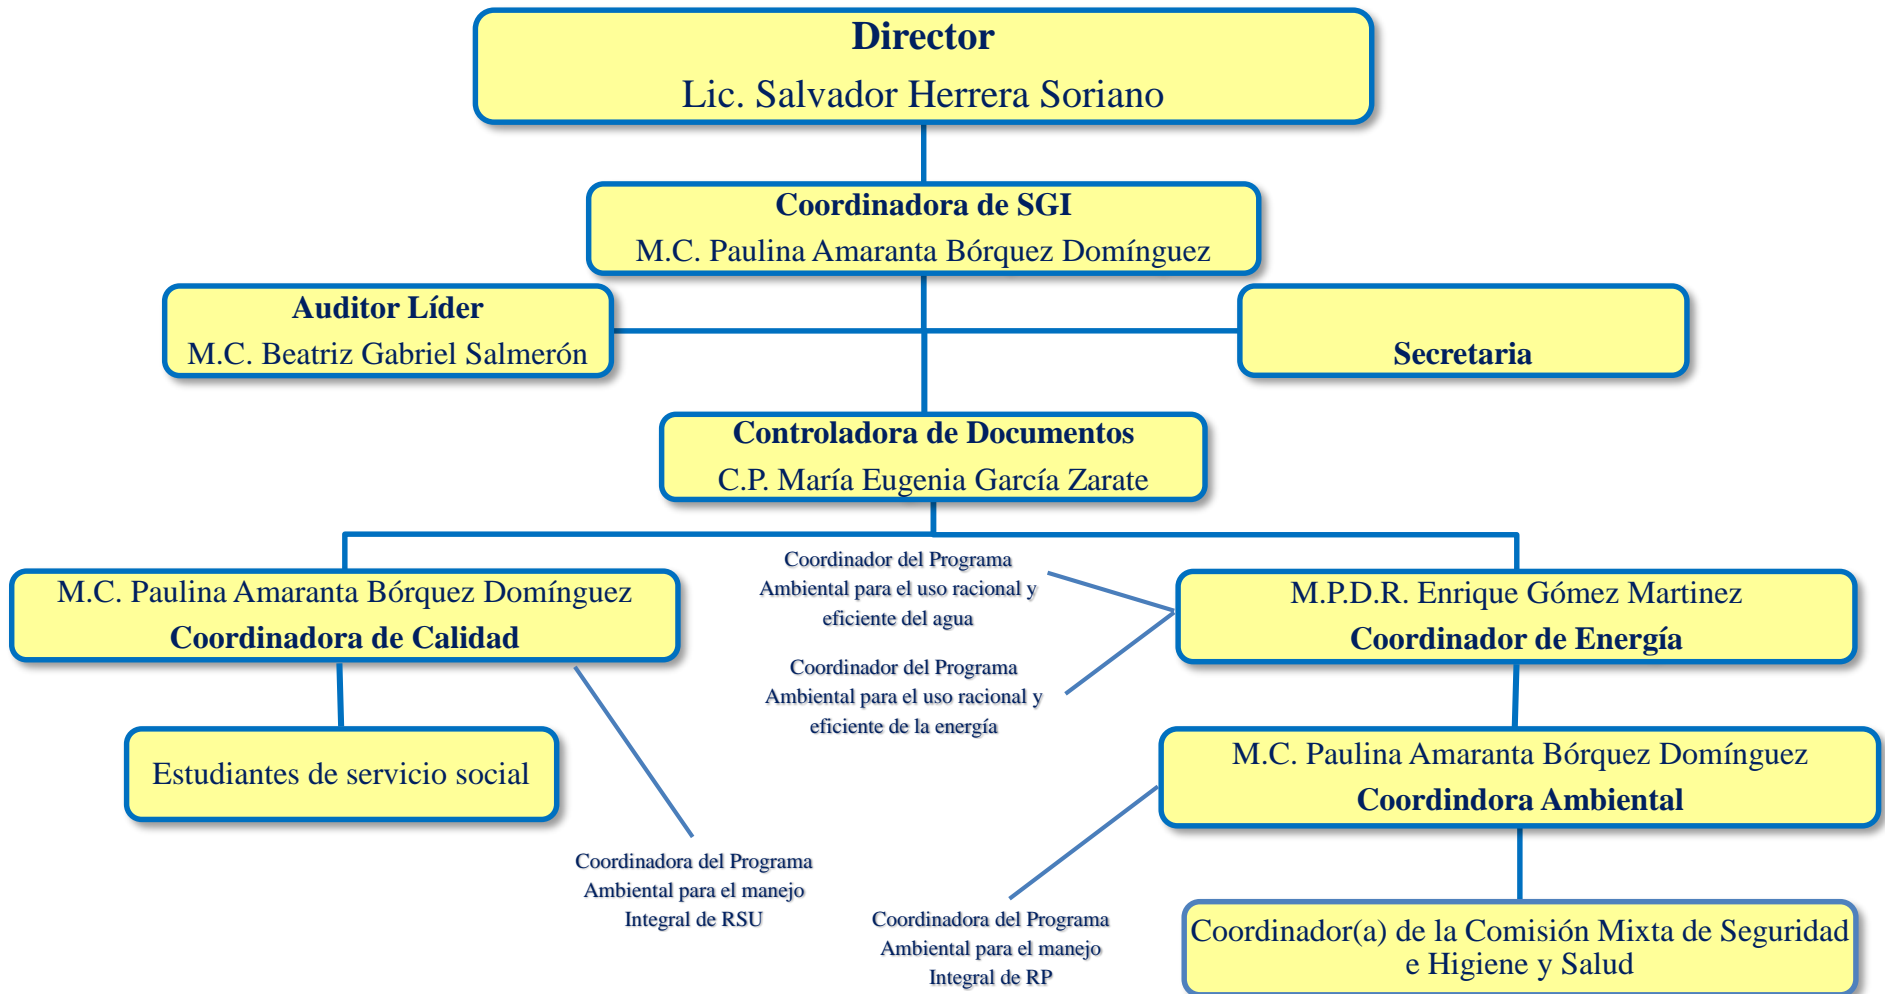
Director
Lic. Salvador Herrera Soriano

Coordinadora de SGI
M.C. Paulina Amaranta Bórquez Domínguez

Auditor Líder
M.C. Beatriz Gabriel Salmerón

Secretaria

Controladora de Documentos
C.P. María Eugenia García Zarate

M.C. Paulina Amaranta Bórquez Domínguez
Coordinadora de Calidad

Coordinador del Programa Ambiental para el uso racional y eficiente del agua

Coordinador del Programa Ambiental para el uso racional y eficiente de la energía

M.P.D.R. Enrique Gómez Martinez
Coordinador de Energía

Estudiantes de servicio social

M.C. Paulina Amaranta Bórquez Domínguez
Coordindora Ambiental

Coordinadora del Programa Ambiental para el manejo Integral de RSU

Coordinadora del Programa Ambiental para el manejo Integral de RP

Coordinador(a) de la Comisión Mixta de Seguridad e Higiene y Salud